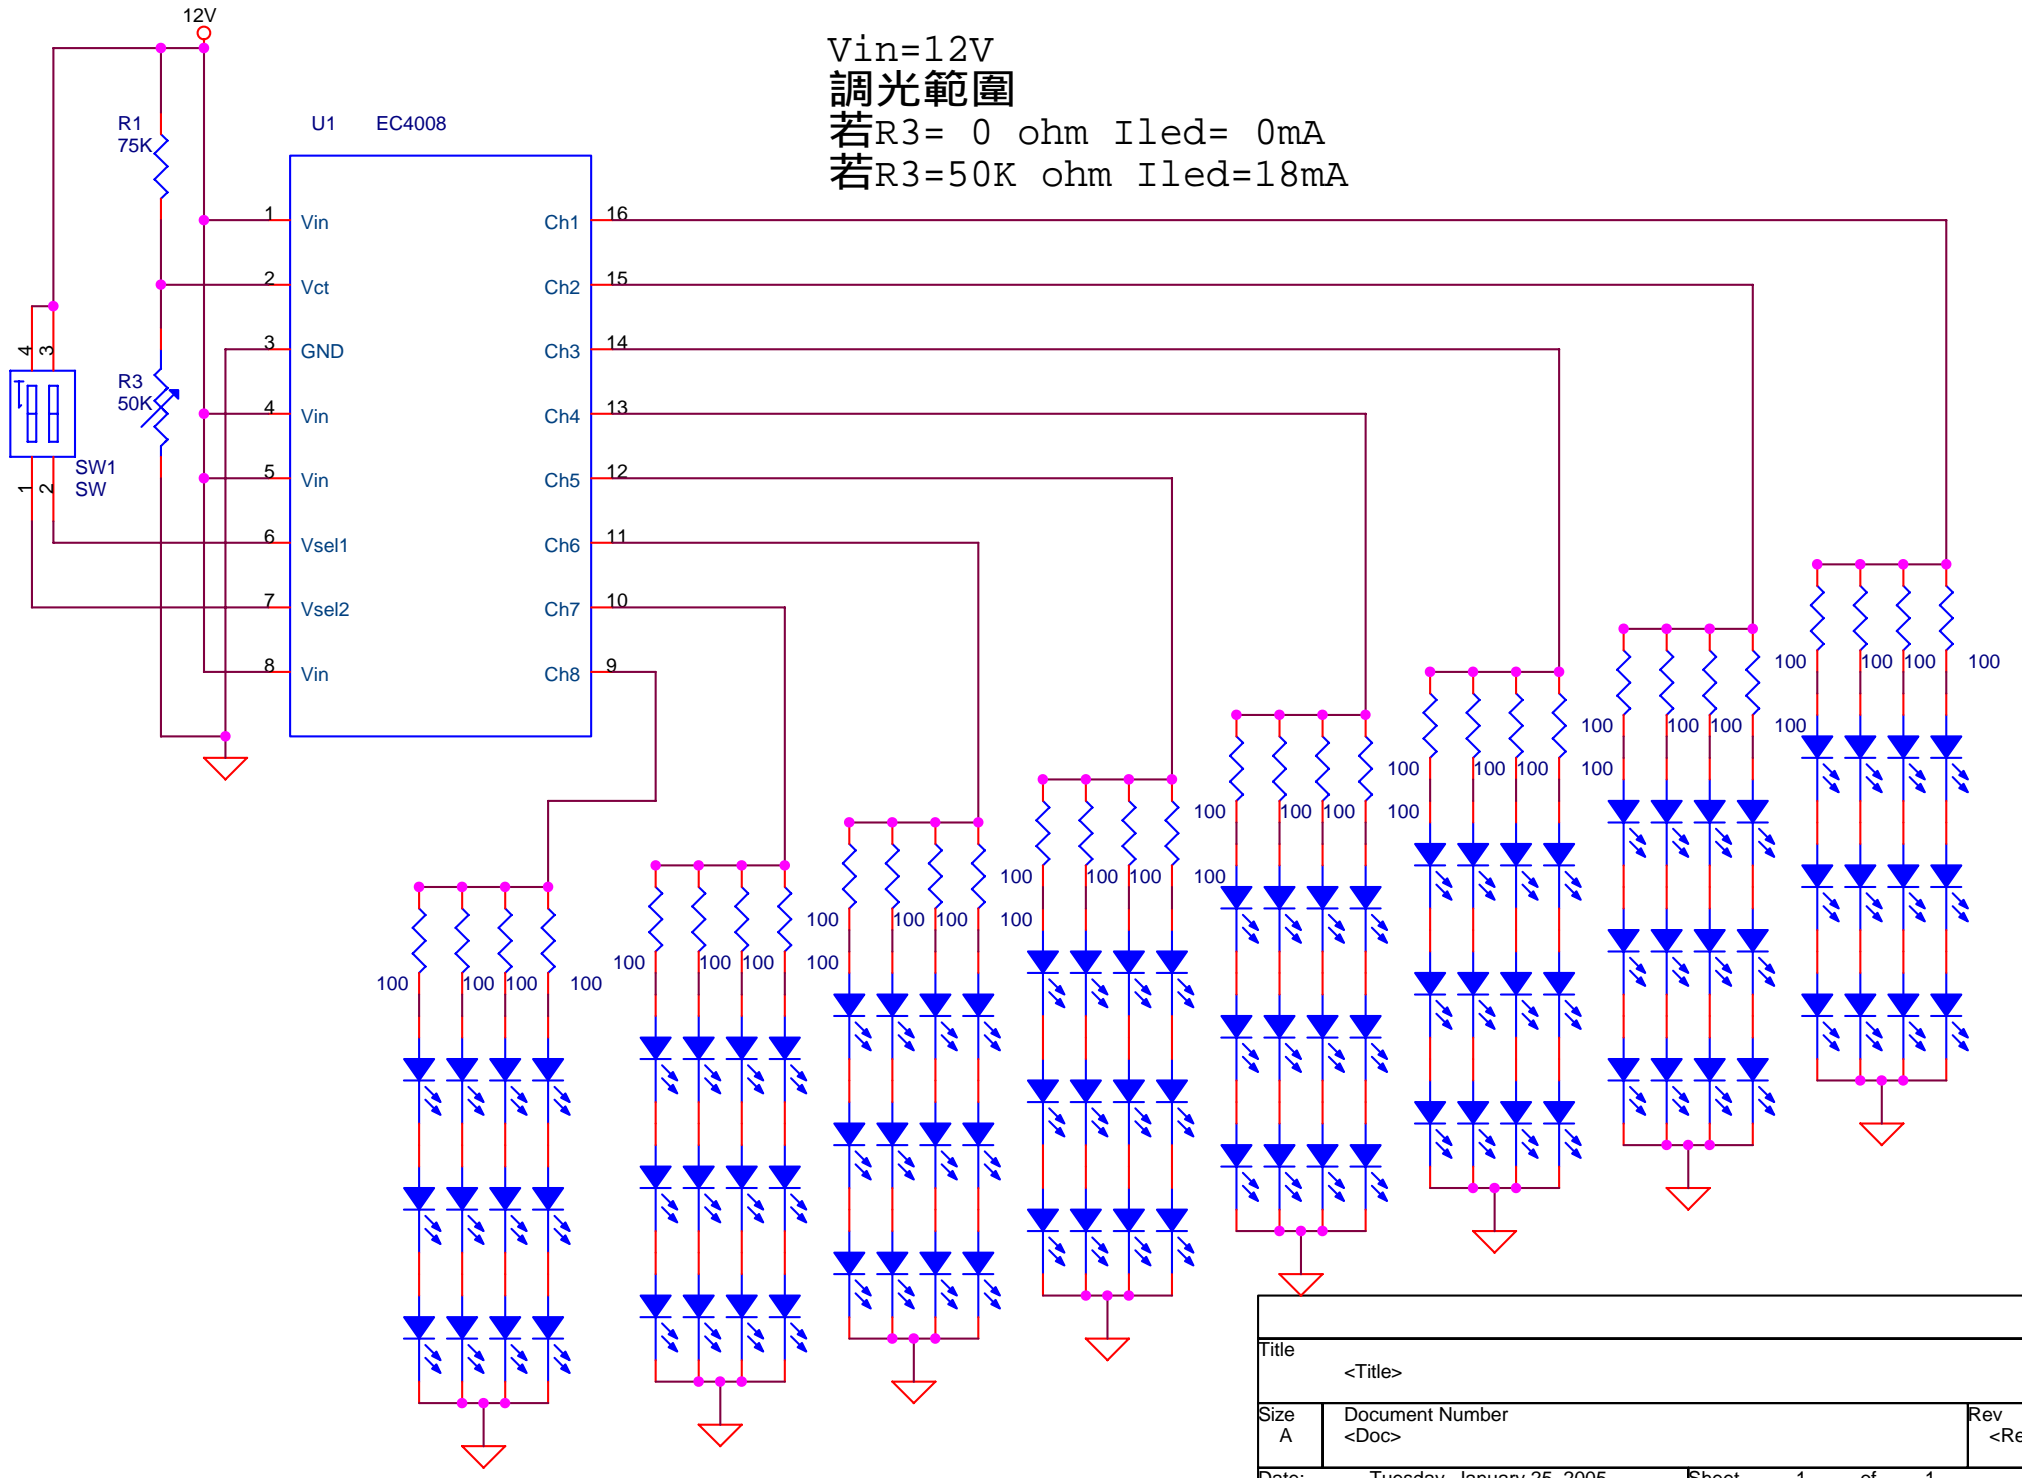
12V

Vin=12V
調光範圍
若R3= 0 ohm Iled= 0mA
若R3=50K ohm Iled=18mA

R1
75K

U1 EC4008

1 Vin
2 Vct
3 GND
4 Vin
5 Vin
6 Vsel1
7 Vsel2
8 Vin

Ch1 16
Ch2 15
Ch3 14
Ch4 13
Ch5 12
Ch6 11
Ch7 10
Ch8 9

4 3
R3
50K
SW1
SW
1 2

100 100 100 100
100 100 100 100
100 100 100 100
100 100 100 100
100 100 100 100
100 100 100 100
100 100 100 100
100 100 100 100

Title
<Title>

Size
A

Document Number
<Doc>

Rev
<Re

Date: Tuesday, January 25, 2005 Sheet 1 of 1